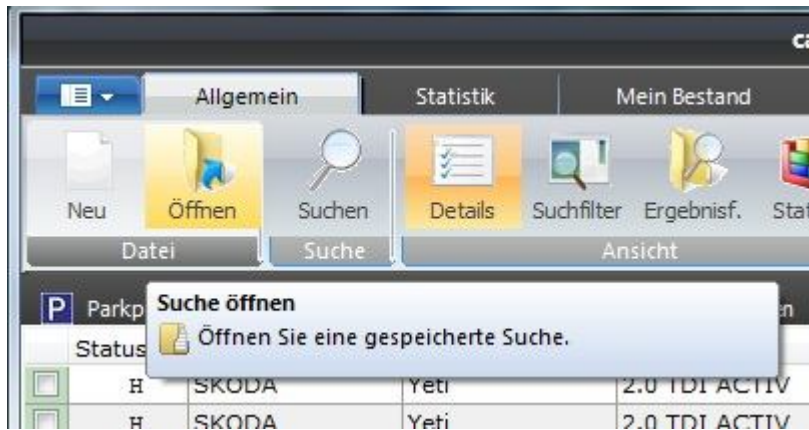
ca

Allgemein
Statistik
Mein Bestand

Neu
Öffnen
Suchen
Details
Suchfilter
Ergebnisf.
Stat

Datei
Suche
Ansicht

P Parkp
Suche öffnen
Öffnen Sie eine gespeicherte Suche.
n

Status

| | H | SKODA | Yeti | 2.0 TDI ACTIV |
|---|---|---|---|---|
| | H | SKODA | Yeti | 2.0 TDI ACTIV |